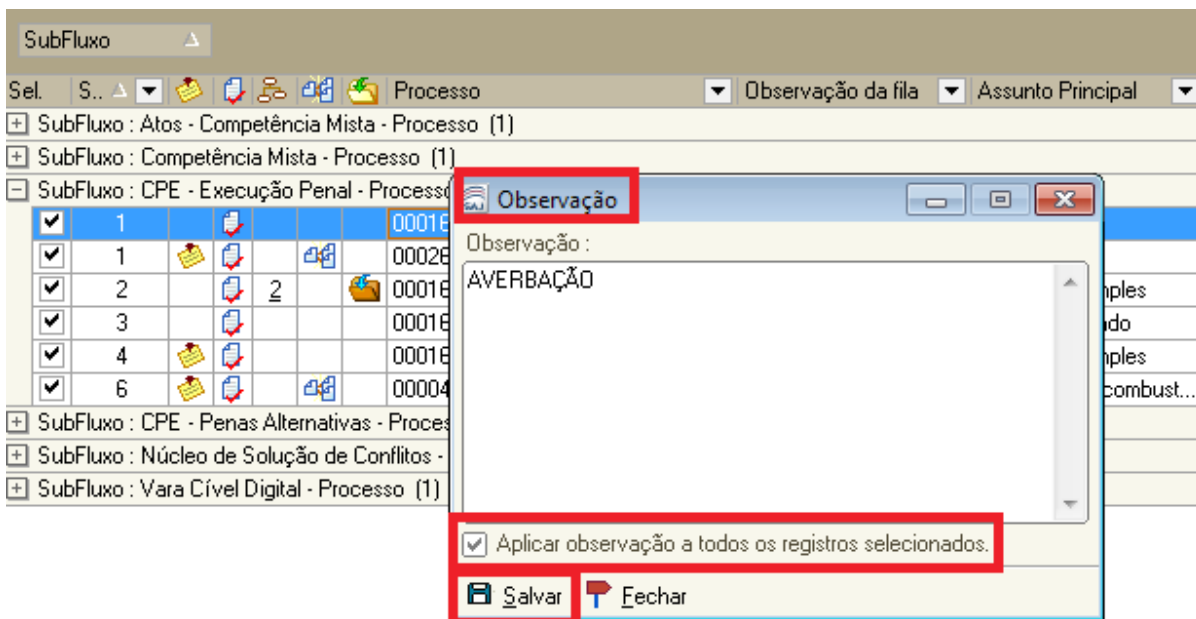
SubFluxo

| Sel. | S.. | | | | | | Processo | Observação da fila | Assunto Principal |
|---|---|---|---|---|---|---|---|---|---|

SubFluxo : Atos - Competência Mista - Processo (1)
SubFluxo : Competência Mista - Processo (1)
SubFluxo : CPE - Execução Penal - Process

| Sel. | S.. | | | | | | Processo | Assunto Principal |
|---|---|---|---|---|---|---|---|---|
| ✔ | 1 | | | | | | 00016 | |
| ✔ | 1 | | | | | | 00026 | |
| ✔ | 2 | | | 2 | | | 00016 | nples |
| ✔ | 3 | | | | | | 00016 | ado |
| ✔ | 4 | | | | | | 00016 | nples |
| ✔ | 6 | | | | | | 00004 | combust... |

SubFluxo : CPE - Penas Alternativas - Proces
SubFluxo : Núcleo de Solução de Conflitos -
SubFluxo : Vara Cível Digital - Processo (1)

Observação

Observação :
AVERBAÇÃO

Aplicar observação a todos os registros selecionados.

Salvar
Fechar